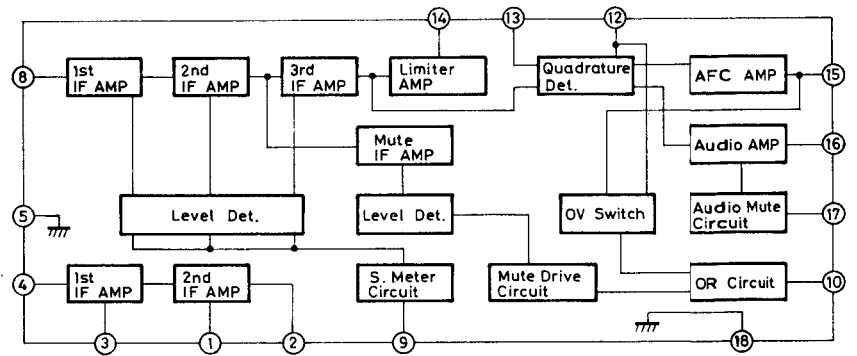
14
13
12
8
1st IF AMP
2nd IF AMP
3rd IF AMP
Limiter AMP
Quadrature Det.
AFC AMP
15
Mute IF AMP
Audio AMP
16
5
Level Det.
Level Det.
OV Switch
Audio Mute Circuit
17
4
1st IF AMP
2nd IF AMP
S. Meter Circuit
Mute Drive Circuit
OR Circuit
10
3
1
2
9
18